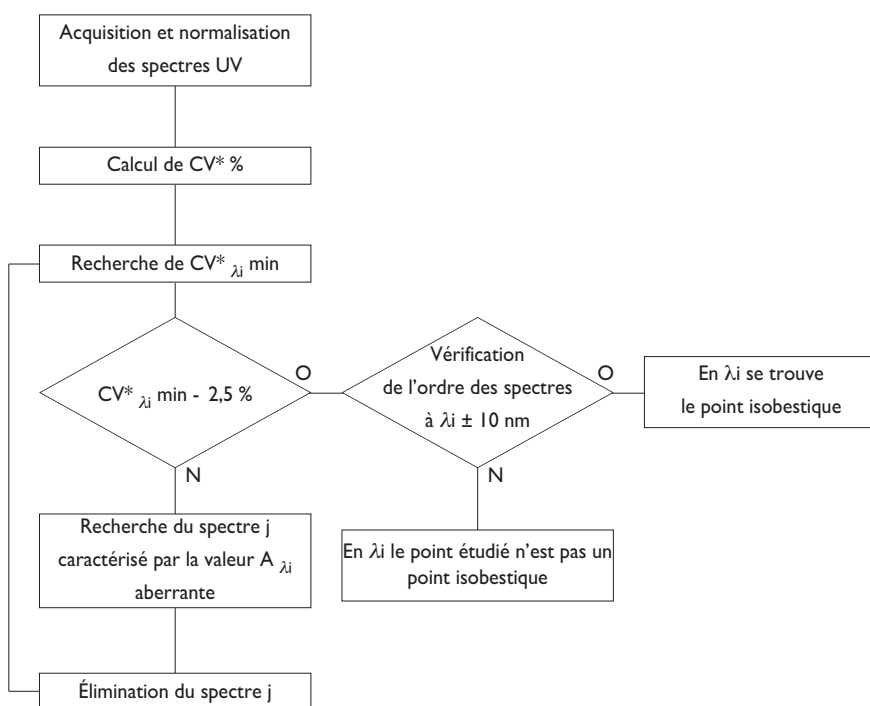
Acquisition et normalisation des spectres UV

Calcul de CV* %

Recherche de CV* $_{\lambda i}$ min

CV* $_{\lambda i}$ min - 2,5 %

O

Vérification de l'ordre des spectres à $\lambda$i ± 10 nm

O

En $\lambda$i se trouve le point isobestique

N

N

Recherche du spectre j caractérisé par la valeur A $_{\lambda i}$ aberrante

En $\lambda$i le point étudié n'est pas un point isobestique

Élimination du spectre j